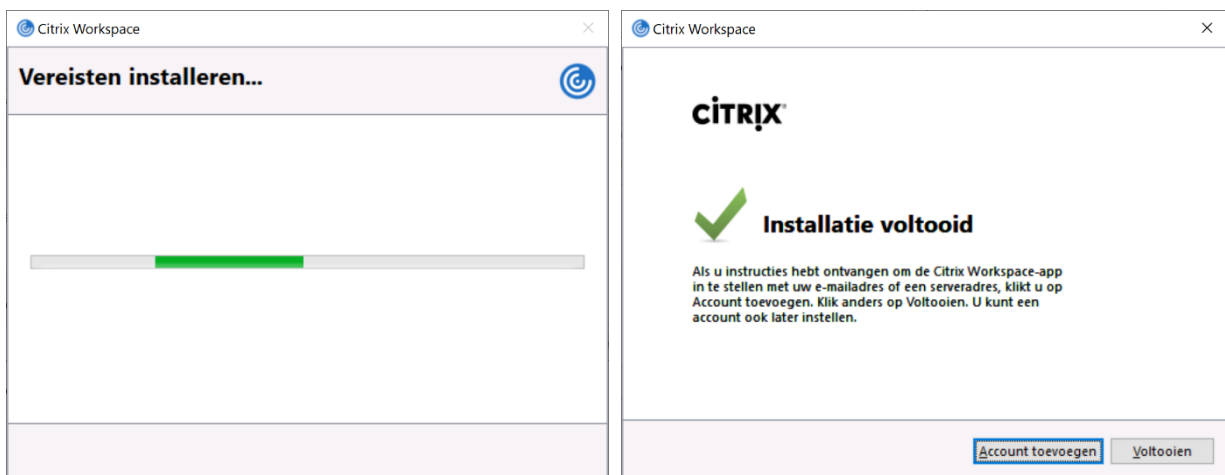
Citrix Workspace

Vereisten installeren...

Citrix Workspace

CITRIX

Installatie voltooid

Als u instructies hebt ontvangen om de Citrix Workspace-app in te stellen met uw e-mailadres of een serveradres, klikt u op Account toevoegen. Klik anders op Voltooien. U kunt een account ook later instellen.

Account toevoegen

Voltooien